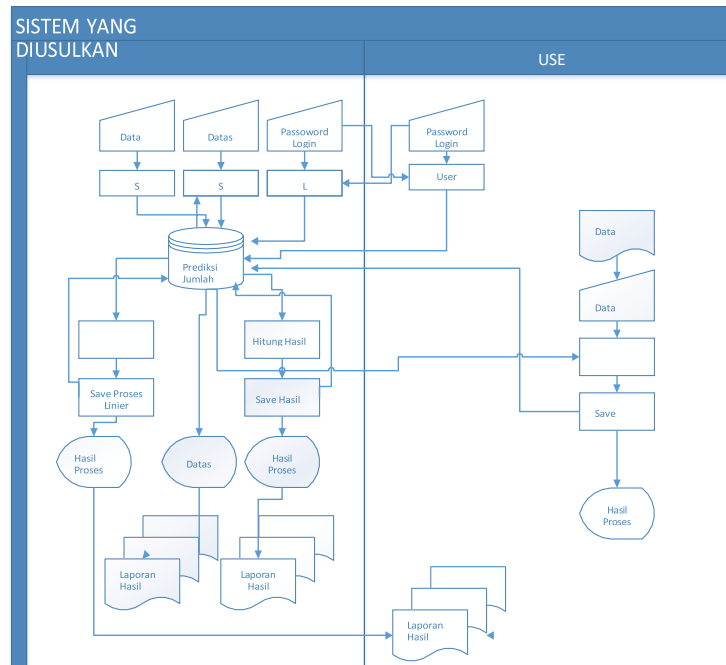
SISTEM YANG DIUSULKAN

USE

Data

Datas

Passoword Login

Password Login

S

S

L

User

Prediksi Jumlah

Data

Data

Hitung Hasil

Save Proses Linier

Save Hasil

Save

Hasil Proses

Datas

Hasil Proses

Hasil Proses

Laporan Hasil

Laporan Hasil

Laporan Hasil